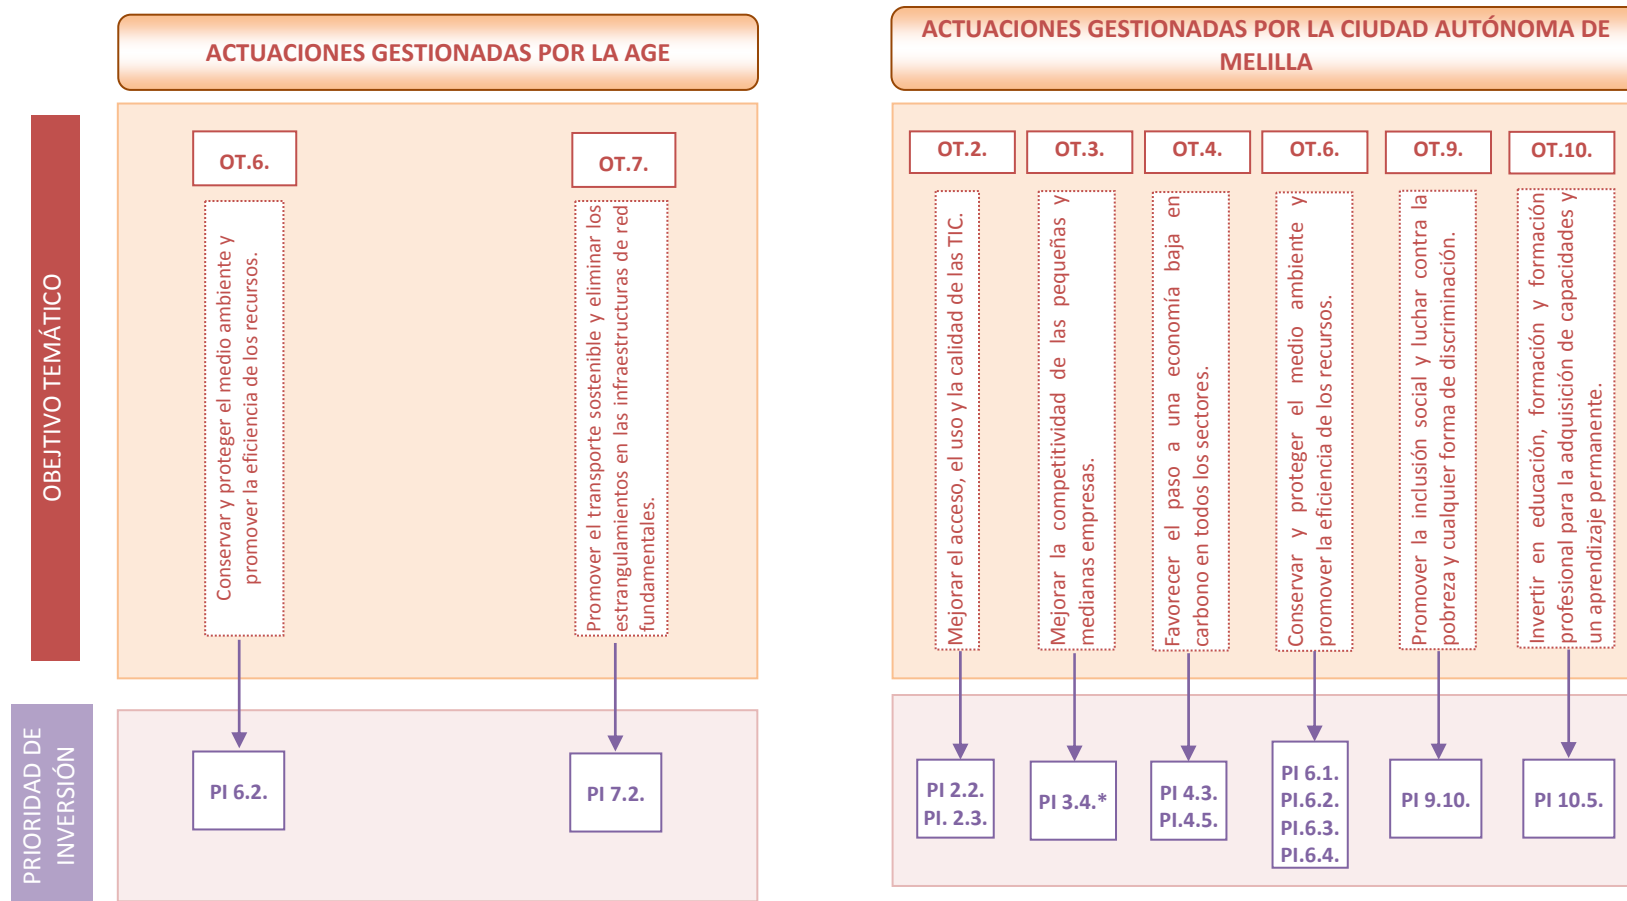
ACTUACIONES GESTIONADAS POR LA AGE

ACTUACIONES GESTIONADAS POR LA CIUDAD AUTÓNOMA DE MELILLA

OBEJTIVO TEMÁTICO

OT.6.

Conservar y proteger el medio ambiente y promover la eficiencia de los recursos.

OT.7.

Promover el transporte sostenible y eliminar los estrangulamientos en las infraestructuras de red fundamentales.

OT.2.

Mejorar el acceso, el uso y la calidad de las TIC.

OT.3.

Mejorar la competitividad de las pequeñas y medianas empresas.

OT.4.

Favorecer el paso a una economía baja en carbono en todos los sectores.

OT.6.

Conservar y proteger el medio ambiente y promover la eficiencia de los recursos.

OT.9.

Promover la inclusión social y luchar contra la pobreza y cualquier forma de discriminación.

OT.10.

Invertir en educación, formación y formación profesional para la adquisición de capacidades y un aprendizaje permanente.

PRIORIDAD DE INVERSIÓN

PI 6.2.

PI 7.2.

PI 2.2.
PI. 2.3.

PI 3.4.*

PI 4.3.
PI.4.5.

PI 6.1.
PI.6.2.
PI.6.3.
PI.6.4.

PI 9.10.

PI 10.5.